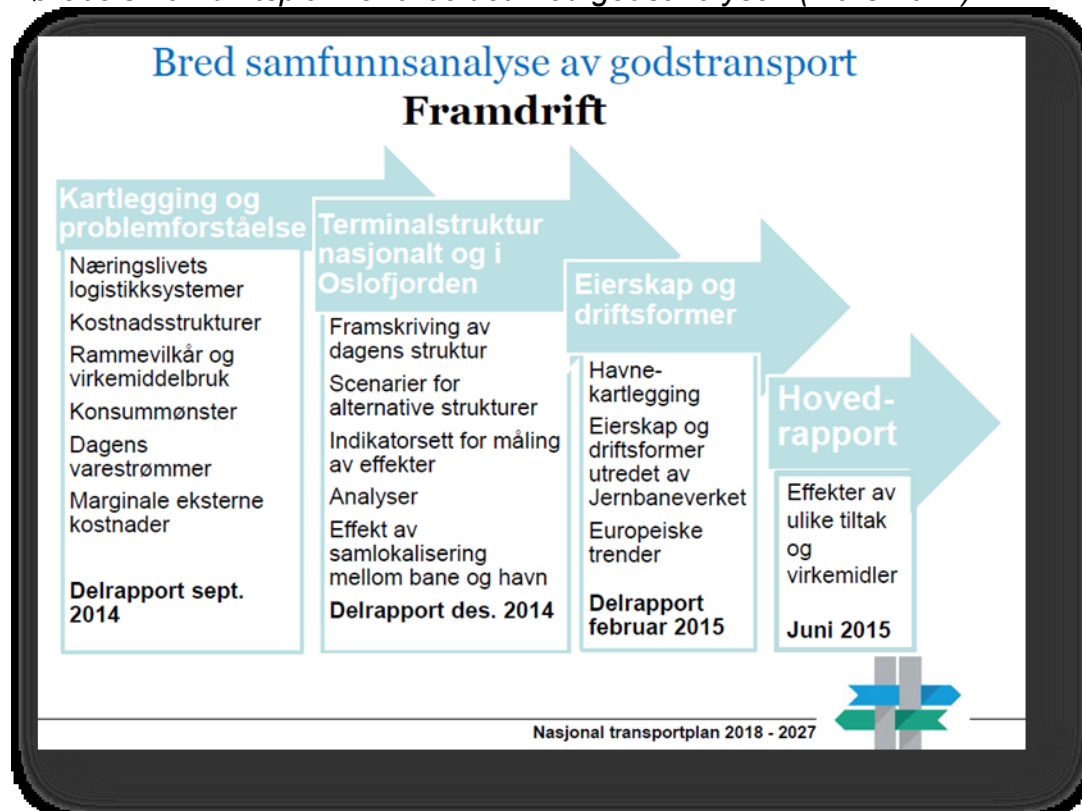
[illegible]

Bred samfunnsanalyse av godstransport

Framdrift

Kartlegging og problemforståelse

Næringslivets logistikksystemer

Kostnadsstrukturer

Rammevilkår og virkemiddelbruk

Konsummønster

Dagens varestrømmer

Marginale eksterne kostnader

Delrapport sept. 2014

Terminalstruktur nasjonalt og i Oslofjorden

Framskriving av dagens struktur

Scenarier for alternative strukturer

Indikatorsett for måling av effekter

Analyser

Effekt av samlokalisering mellom bane og havn

Delrapport des. 2014

Eierskap og driftsformer

Havnekartlegging

Eierskap og driftsformer utredet av Jernbaneverket

Europeiske trender

Delrapport februar 2015

Hovedrapport

Effekter av ulike tiltak og virkemidler

Juni 2015

Nasjonal transportplan 2018 - 2027